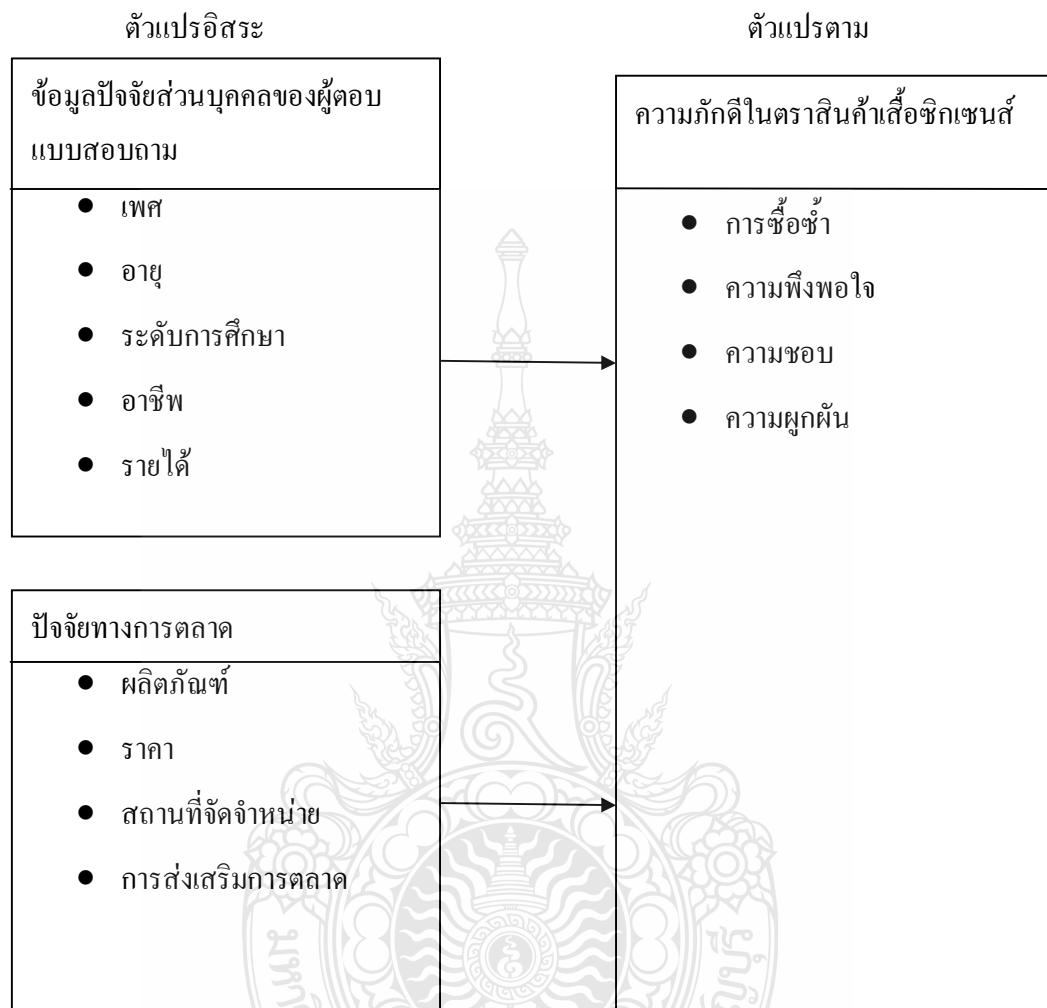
ตัวแปรอิสระ

ตัวแปรตาม

ข้อมูลปัจจัยส่วนบุคคลของผู้ตอบแบบสอบถาม

- เพศ
- อายุ
- ระดับการศึกษา
- อาชีพ
- รายได้

ปัจจัยทางการตลาด

- ผลิตภัณฑ์
- ราคา
- สถานที่จัดจำหน่าย
- การส่งเสริมการตลาด

ความภักดีในตราสินค้าเสื้อซิกเซนส์

- การซื้อซ้ำ
- ความพึงพอใจ
- ความชอบ
- ความผูกผัน